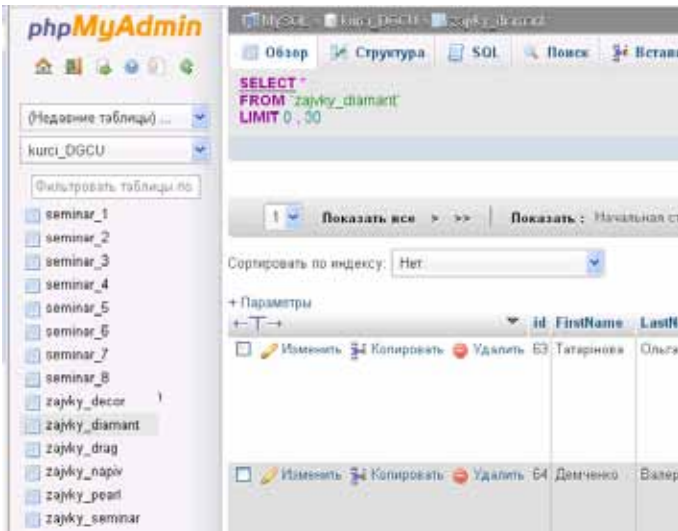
phpMyAdmin

(Недавние таблицы) ...

kurci_DGCU

Фильтровать таблицы по

seminar_1
seminar_2
seminar_3
seminar_4
seminar_5
seminar_6
seminar_7
seminar_8
zajvky_decor
zajvky_diamant
zajvky_drag
zajvky_napiv
zajvky_pearl
zajvky_seminar

MySQL » kurci_DGCU » zajvky_diamant

Обзор | Структура | SQL | Поиск | Вставить

SELECT *
FROM `zajvky_diamant`
LIMIT 0 , 30

1 | Показать все | > | >> | Показать : Начальная ст

Сортировать по индексу: Нет

+ Параметры
←T→

| | | | | id | FirstName | LastN |
|---|---|---|---|---|---|---|
| ☐ | Изменить | Копировать | Удалить | 63 | Татарінова | Ольга |
| ☐ | Изменить | Копировать | Удалить | 64 | Демченко | Валер |